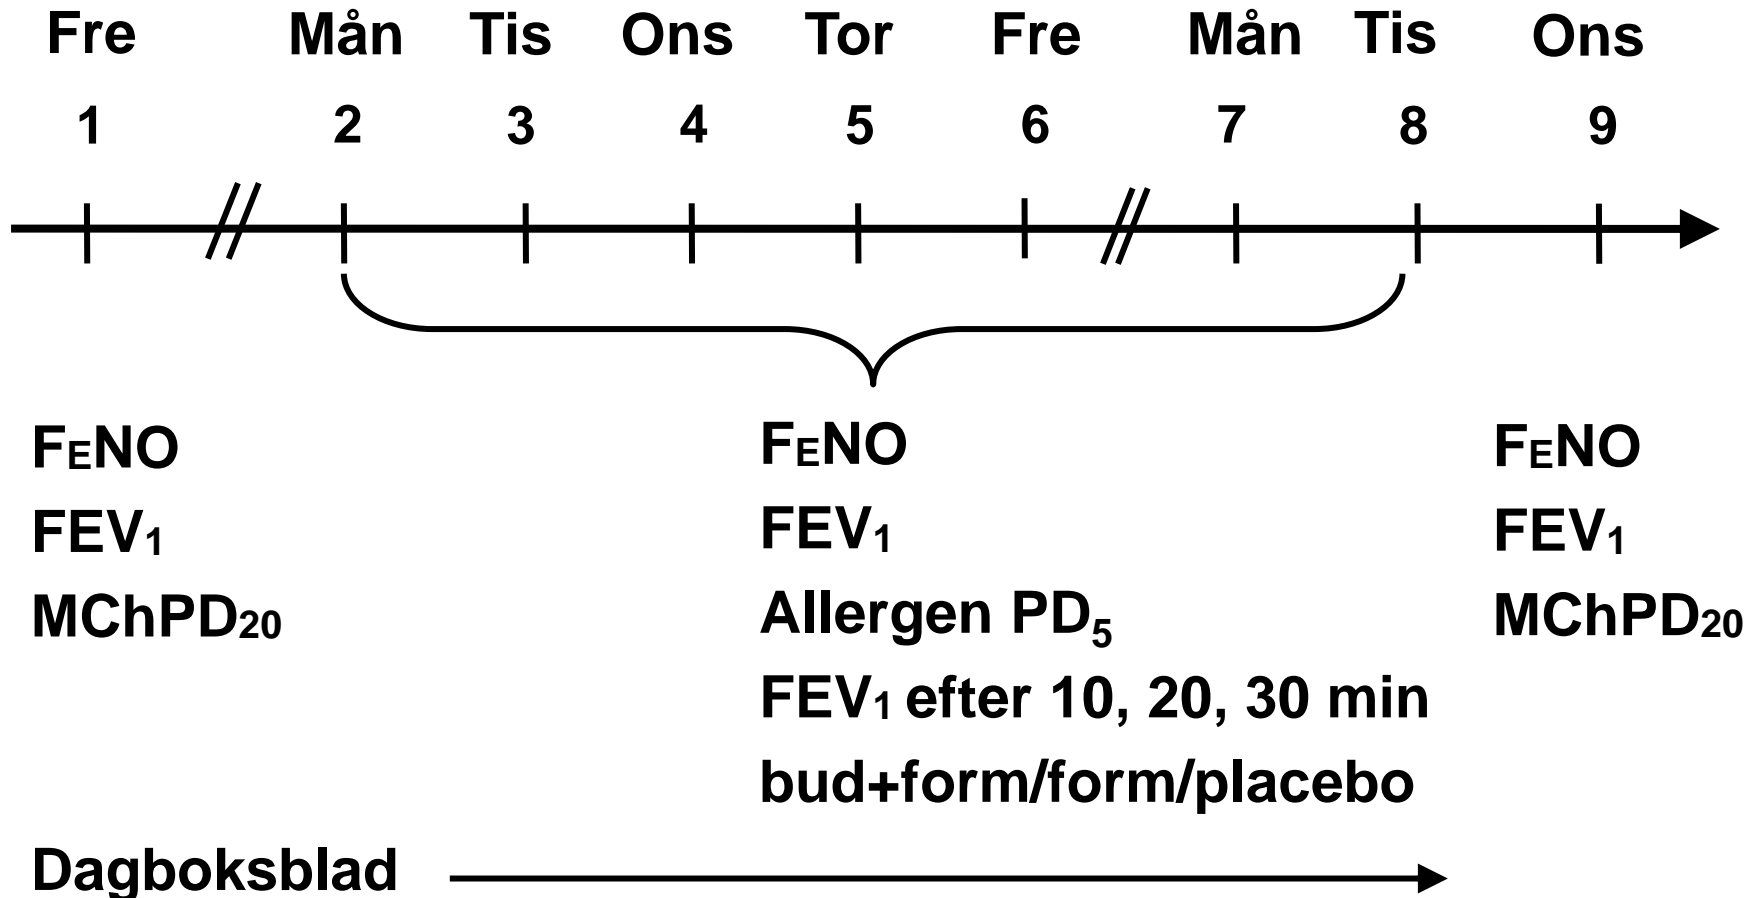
Fre Mån Tis Ons Tor Fre Mån Tis Ons

1 2 3 4 5 6 7 8 9

$F_ENO$
$FEV_1$
$MChPD_{20}$

$F_ENO$
$FEV_1$
Allergen $PD_5$
$FEV_1$ efter 10, 20, 30 min
bud+form/form/placebo

$F_ENO$
$FEV_1$
$MChPD_{20}$

Dagboksblad